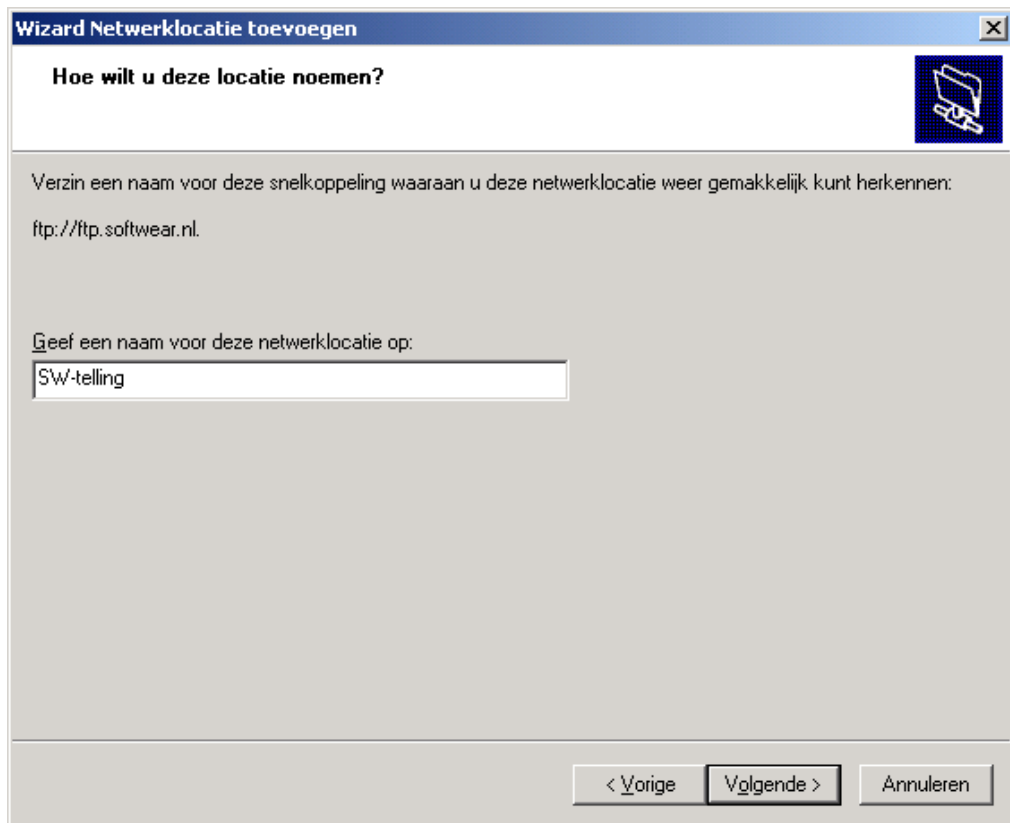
Wizard Netwerklocatie toevoegen

Hoe wilt u deze locatie noemen?

Verzin een naam voor deze snelkoppeling waaraan u deze netwerklocatie weer gemakkelijk kunt herkennen:

ftp://ftp.softwear.nl.

Geef een naam voor deze netwerklocatie op:

SW-telling

< Vorige | Volgende > | Annuleren